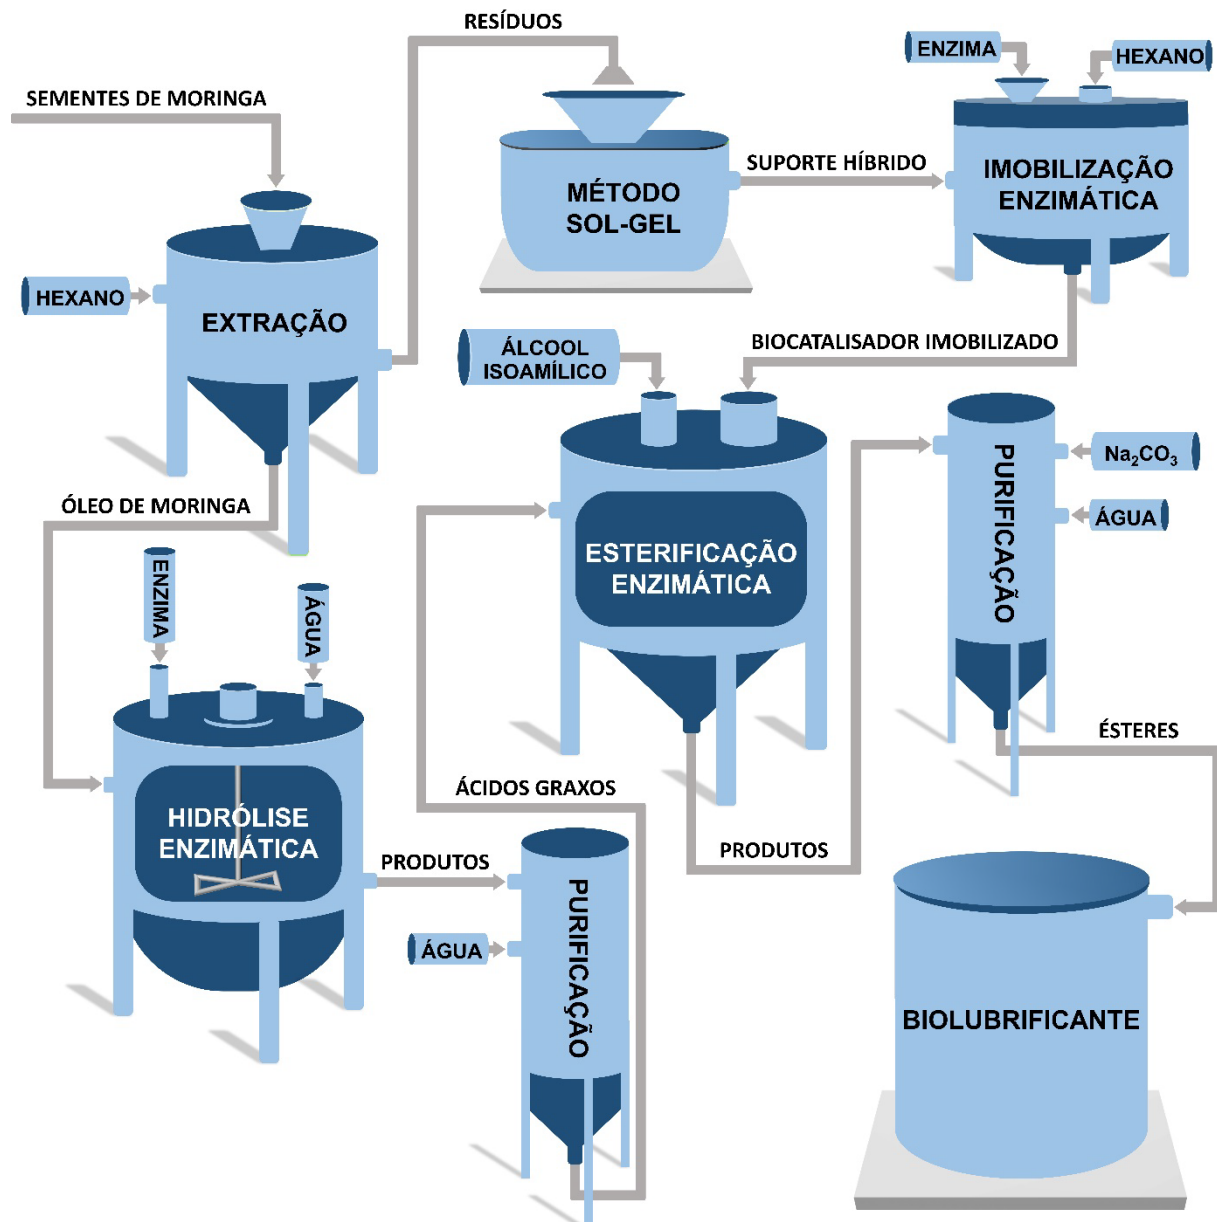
RESÍDUOS

SEMENTES DE MORINGA

MÉTODO SOL-GEL

SUPORTE HÍBRIDO

ENZIMA

HEXANO

IMOBILIZAÇÃO ENZIMÁTICA

HEXANO

EXTRAÇÃO

ÁLCOOL ISOAMÍLICO

BIOCATALISADOR IMOBILIZADO

ÓLEO DE MORINGA

ESTERIFICAÇÃO ENZIMÁTICA

PURIFICAÇÃO

$Na_2CO_3$

ÁGUA

ENZIMA

ÁGUA

ÉSTERES

HIDRÓLISE ENZIMÁTICA

ÁCIDOS GRAXOS

PRODUTOS

PRODUTOS

ÁGUA

PURIFICAÇÃO

BIOLUBRIFICANTE